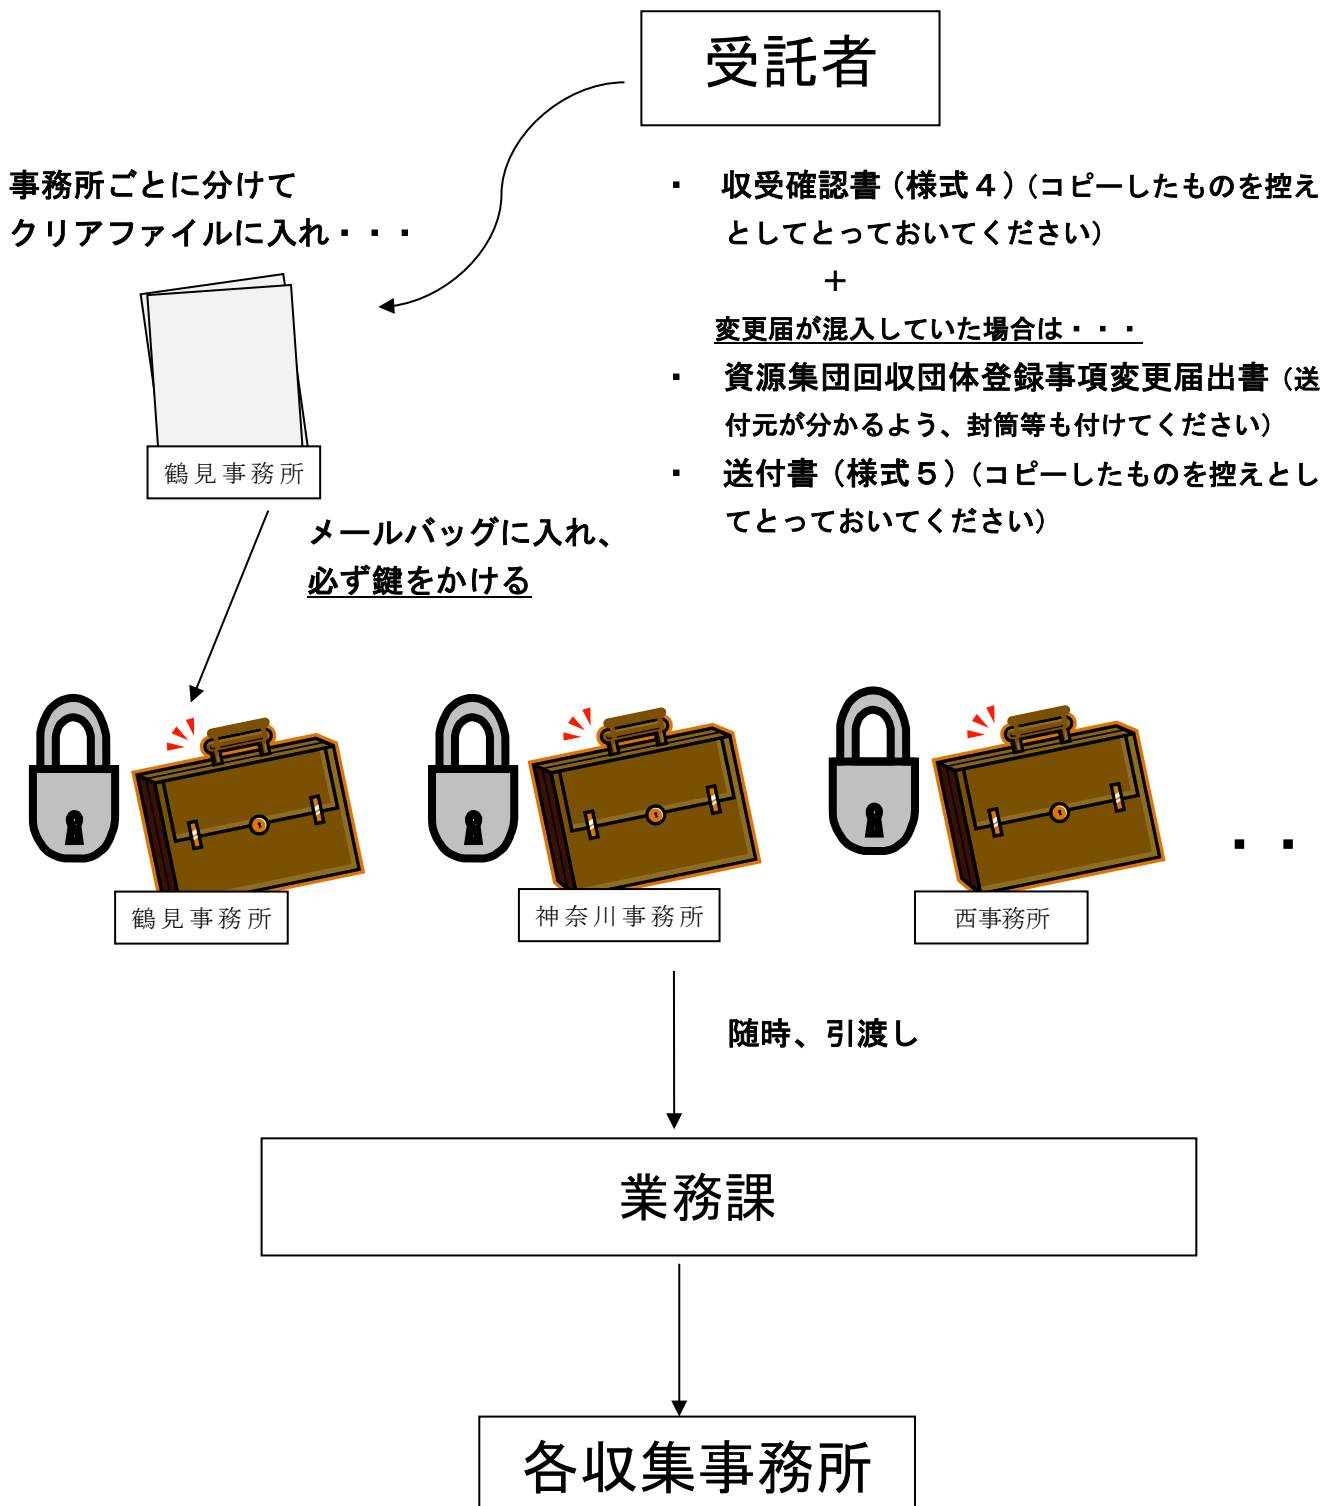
受託者

事務所ごとに分けて
クリアファイルに入れ・・・

・　収受確認書（様式４）（コピーしたものを控えとしてとっておいてください）

＋

変更届が混入していた場合は・・・

・　資源集団回収団体登録事項変更届出書（送付元が分かるよう、封筒等も付けてください）

・　送付書（様式５）（コピーしたものを控えとしてとっておいてください）

鶴見事務所

メールバッグに入れ、
必ず鍵をかける

鶴見事務所

神奈川事務所

西事務所

・・

随時、引渡し

業務課

各収集事務所